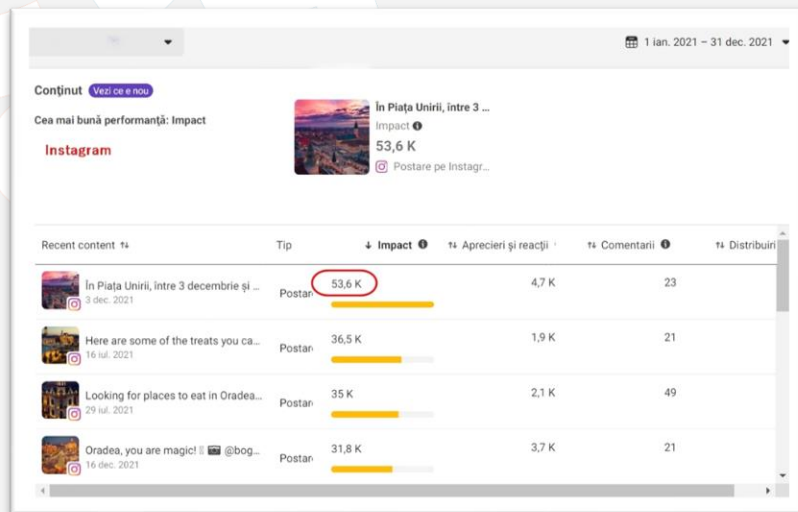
1 ian. 2021 – 31 dec. 2021

Conținut Vezi ce e nou

Cea mai bună performanță: Impact

Instagram

În Piața Unirii, între 3 ...
Impact
53,6 K
Postare pe Instagr...

| Recent content | Tip | Impact | Aprecieri și reacții | Comentarii | Distribuiri |
|---|---|---|---|---|---|
| În Piața Unirii, între 3 decembrie și ... 3 dec. 2021 | Postar | 53,6 K | 4,7 K | 23 | |
| Here are some of the treats you ca... 16 iul. 2021 | Postar | 36,5 K | 1,9 K | 21 | |
| Looking for places to eat in Oradea... 29 iul. 2021 | Postar | 35 K | 2,1 K | 49 | |
| Oradea, you are magic! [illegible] @bog... 16 dec. 2021 | Postar | 31,8 K | 3,7 K | 21 | |